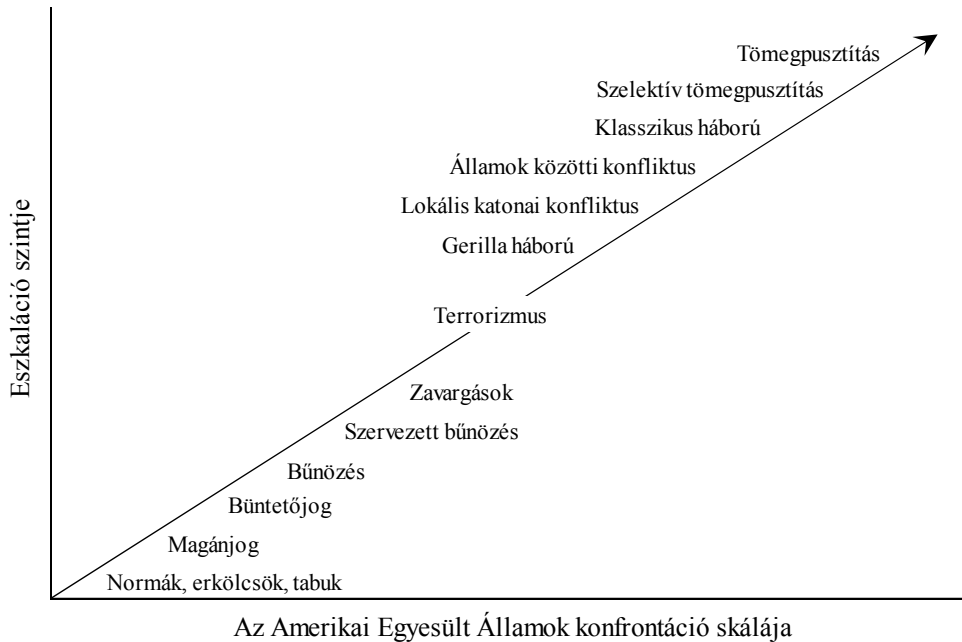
Eszkaláció szintje

Tömegpusztítás
Szelektív tömegpusztítás
Klasszikus háború
Államok közötti konfliktus
Lokális katonai konfliktus
Gerilla háború
Terrorizmus
Zavargások
Szervezett bűnözés
Bűnözés
Büntetőjog
Magánjog
Normák, erkölcsök, tabuk

Az Amerikai Egyesült Államok konfrontáció skálája